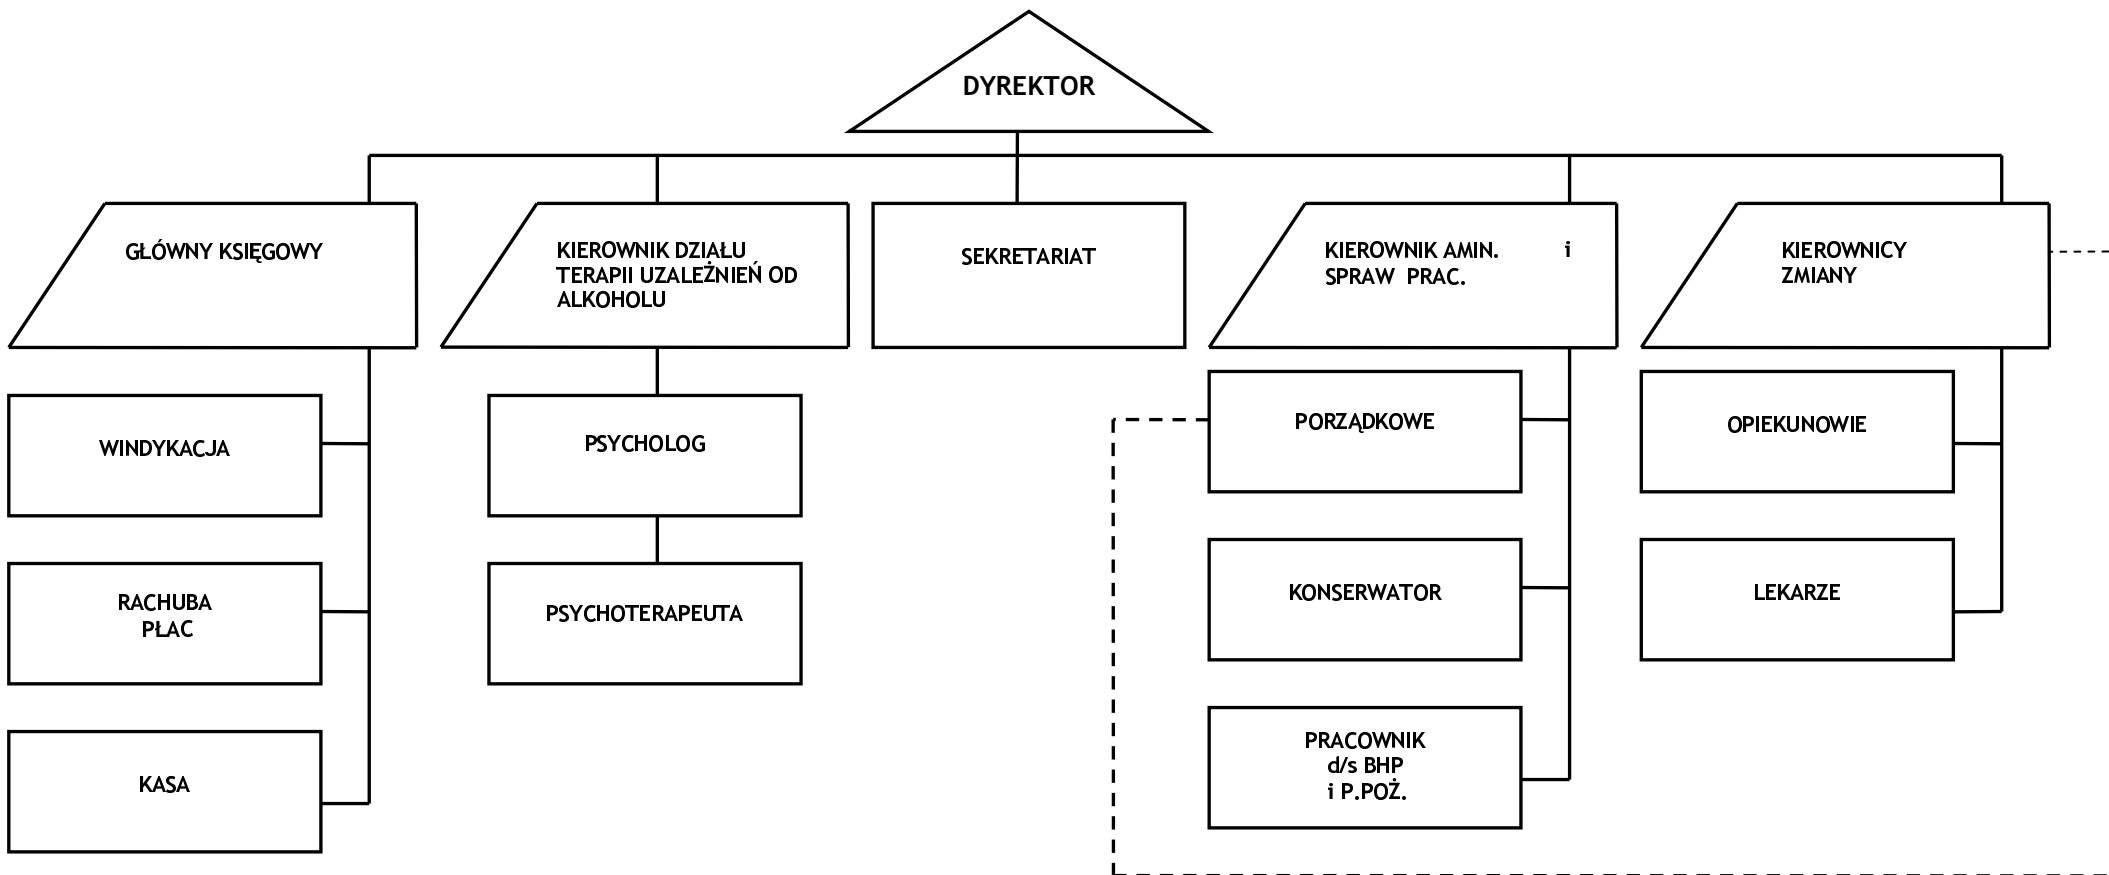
DYREKTOR

GŁÓWNY KSIĘGOWY

KIEROWNIK DZIAŁU TERAPII UZALEŻNIEŃ OD ALKOHOLU

SEKRETARIAT

KIEROWNIK AMIN. i SPRAW PRAC.

KIEROWNICY ZMIANY

WINDYKACJA

RACHUBA PŁAC

KASA

PSYCHOLOG

PSYCHOTERAPEUTA

PORZĄDKOWE

KONSERWATOR

PRACOWNIK d/s BHP i P.POŻ.

OPIEKUNOWIE

LEKARZE